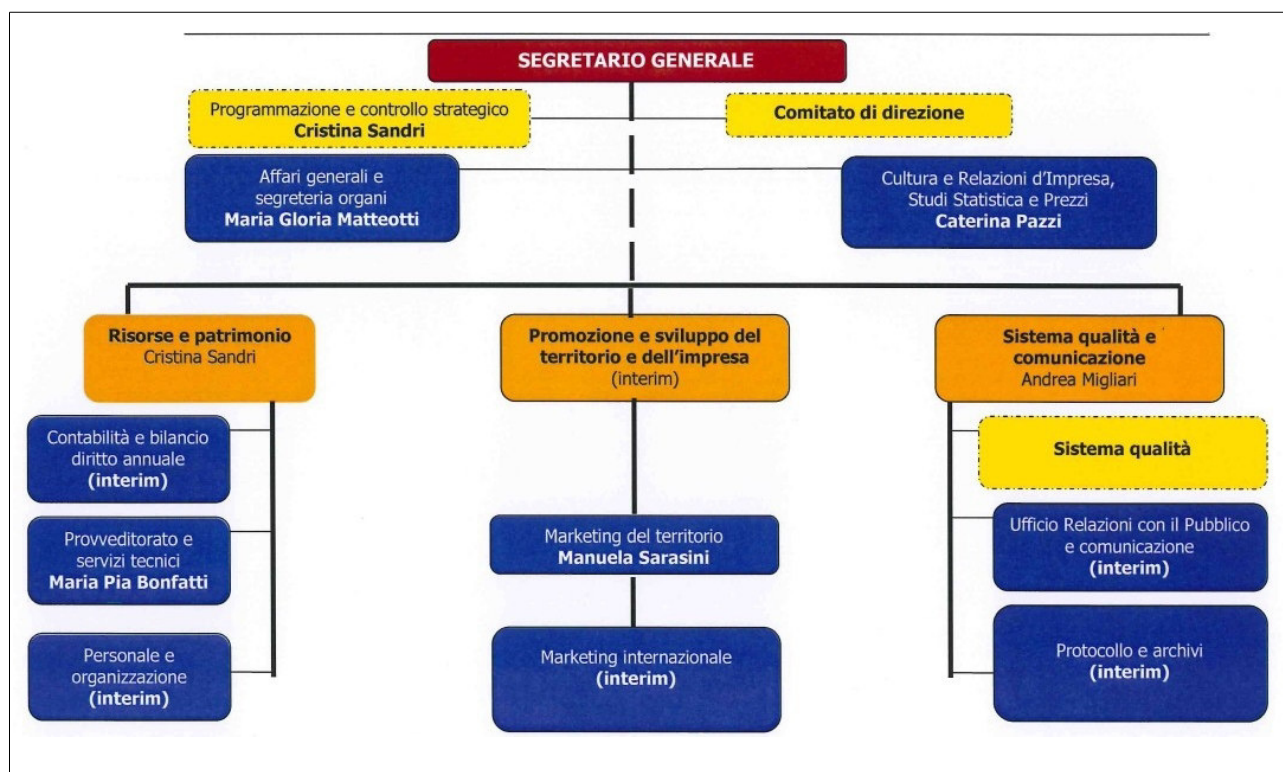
SEGRETARIO GENERALE

Programmazione e controllo strategico
Cristina Sandri

Comitato di direzione

Affari generali e segreteria organi
Maria Gloria Matteotti

Cultura e Relazioni d'Impresa, Studi Statistica e Prezzi
Caterina Pazzi

Risorse e patrimonio
Cristina Sandri

Contabilità e bilancio diritto annuale
(interim)

Provveditorato e servizi tecnici
Maria Pia Bonfatti

Personale e organizzazione
(interim)

Promozione e sviluppo del territorio e dell'impresa
(interim)

Marketing del territorio
Manuela Sarasini

Marketing internazionale
(interim)

Sistema qualità e comunicazione
Andrea Migliari

Sistema qualità

Ufficio Relazioni con il Pubblico e comunicazione
(interim)

Protocollo e archivi
(interim)